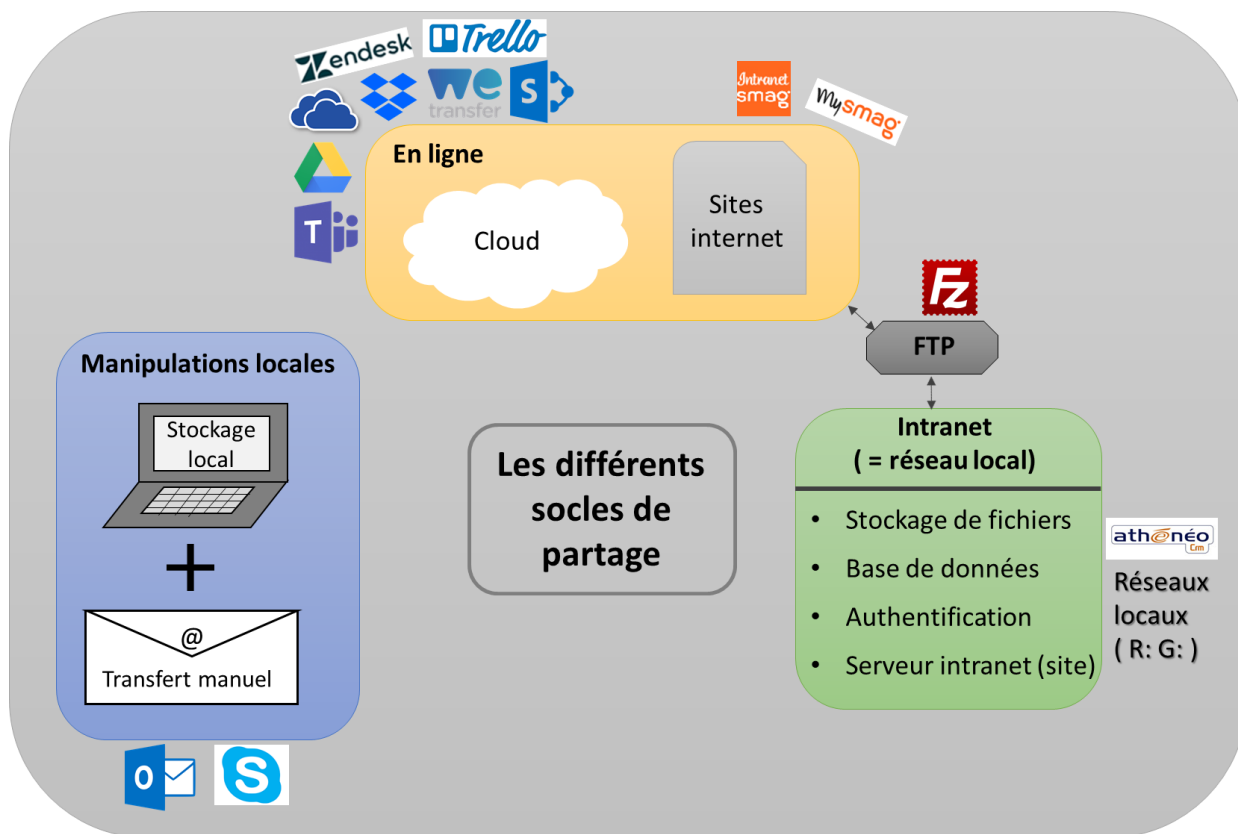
Zendesk Trello
We transfer
Intranet smag
Mysmag

En ligne
Cloud
Sites internet

T

FTP

Manipulations locales
Stockage local
+
@
Transfert manuel

O

Les différents socles de partage

Intranet
( = réseau local)
• Stockage de fichiers
• Base de données
• Authentification
• Serveur intranet (site)

athénéo

Réseaux locaux ( R: G: )